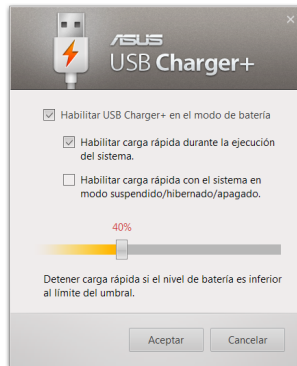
×

ASUS
USB Charger+

Habilitar USB Charger+ en el modo de batería

Habilitar carga rápida durante la ejecución del sistema.

Habilitar carga rápida con el sistema en modo suspendido/hibernado/apagado.

40%

Detener carga rápida si el nivel de batería es inferior al límite del umbral.

Aceptar Cancelar